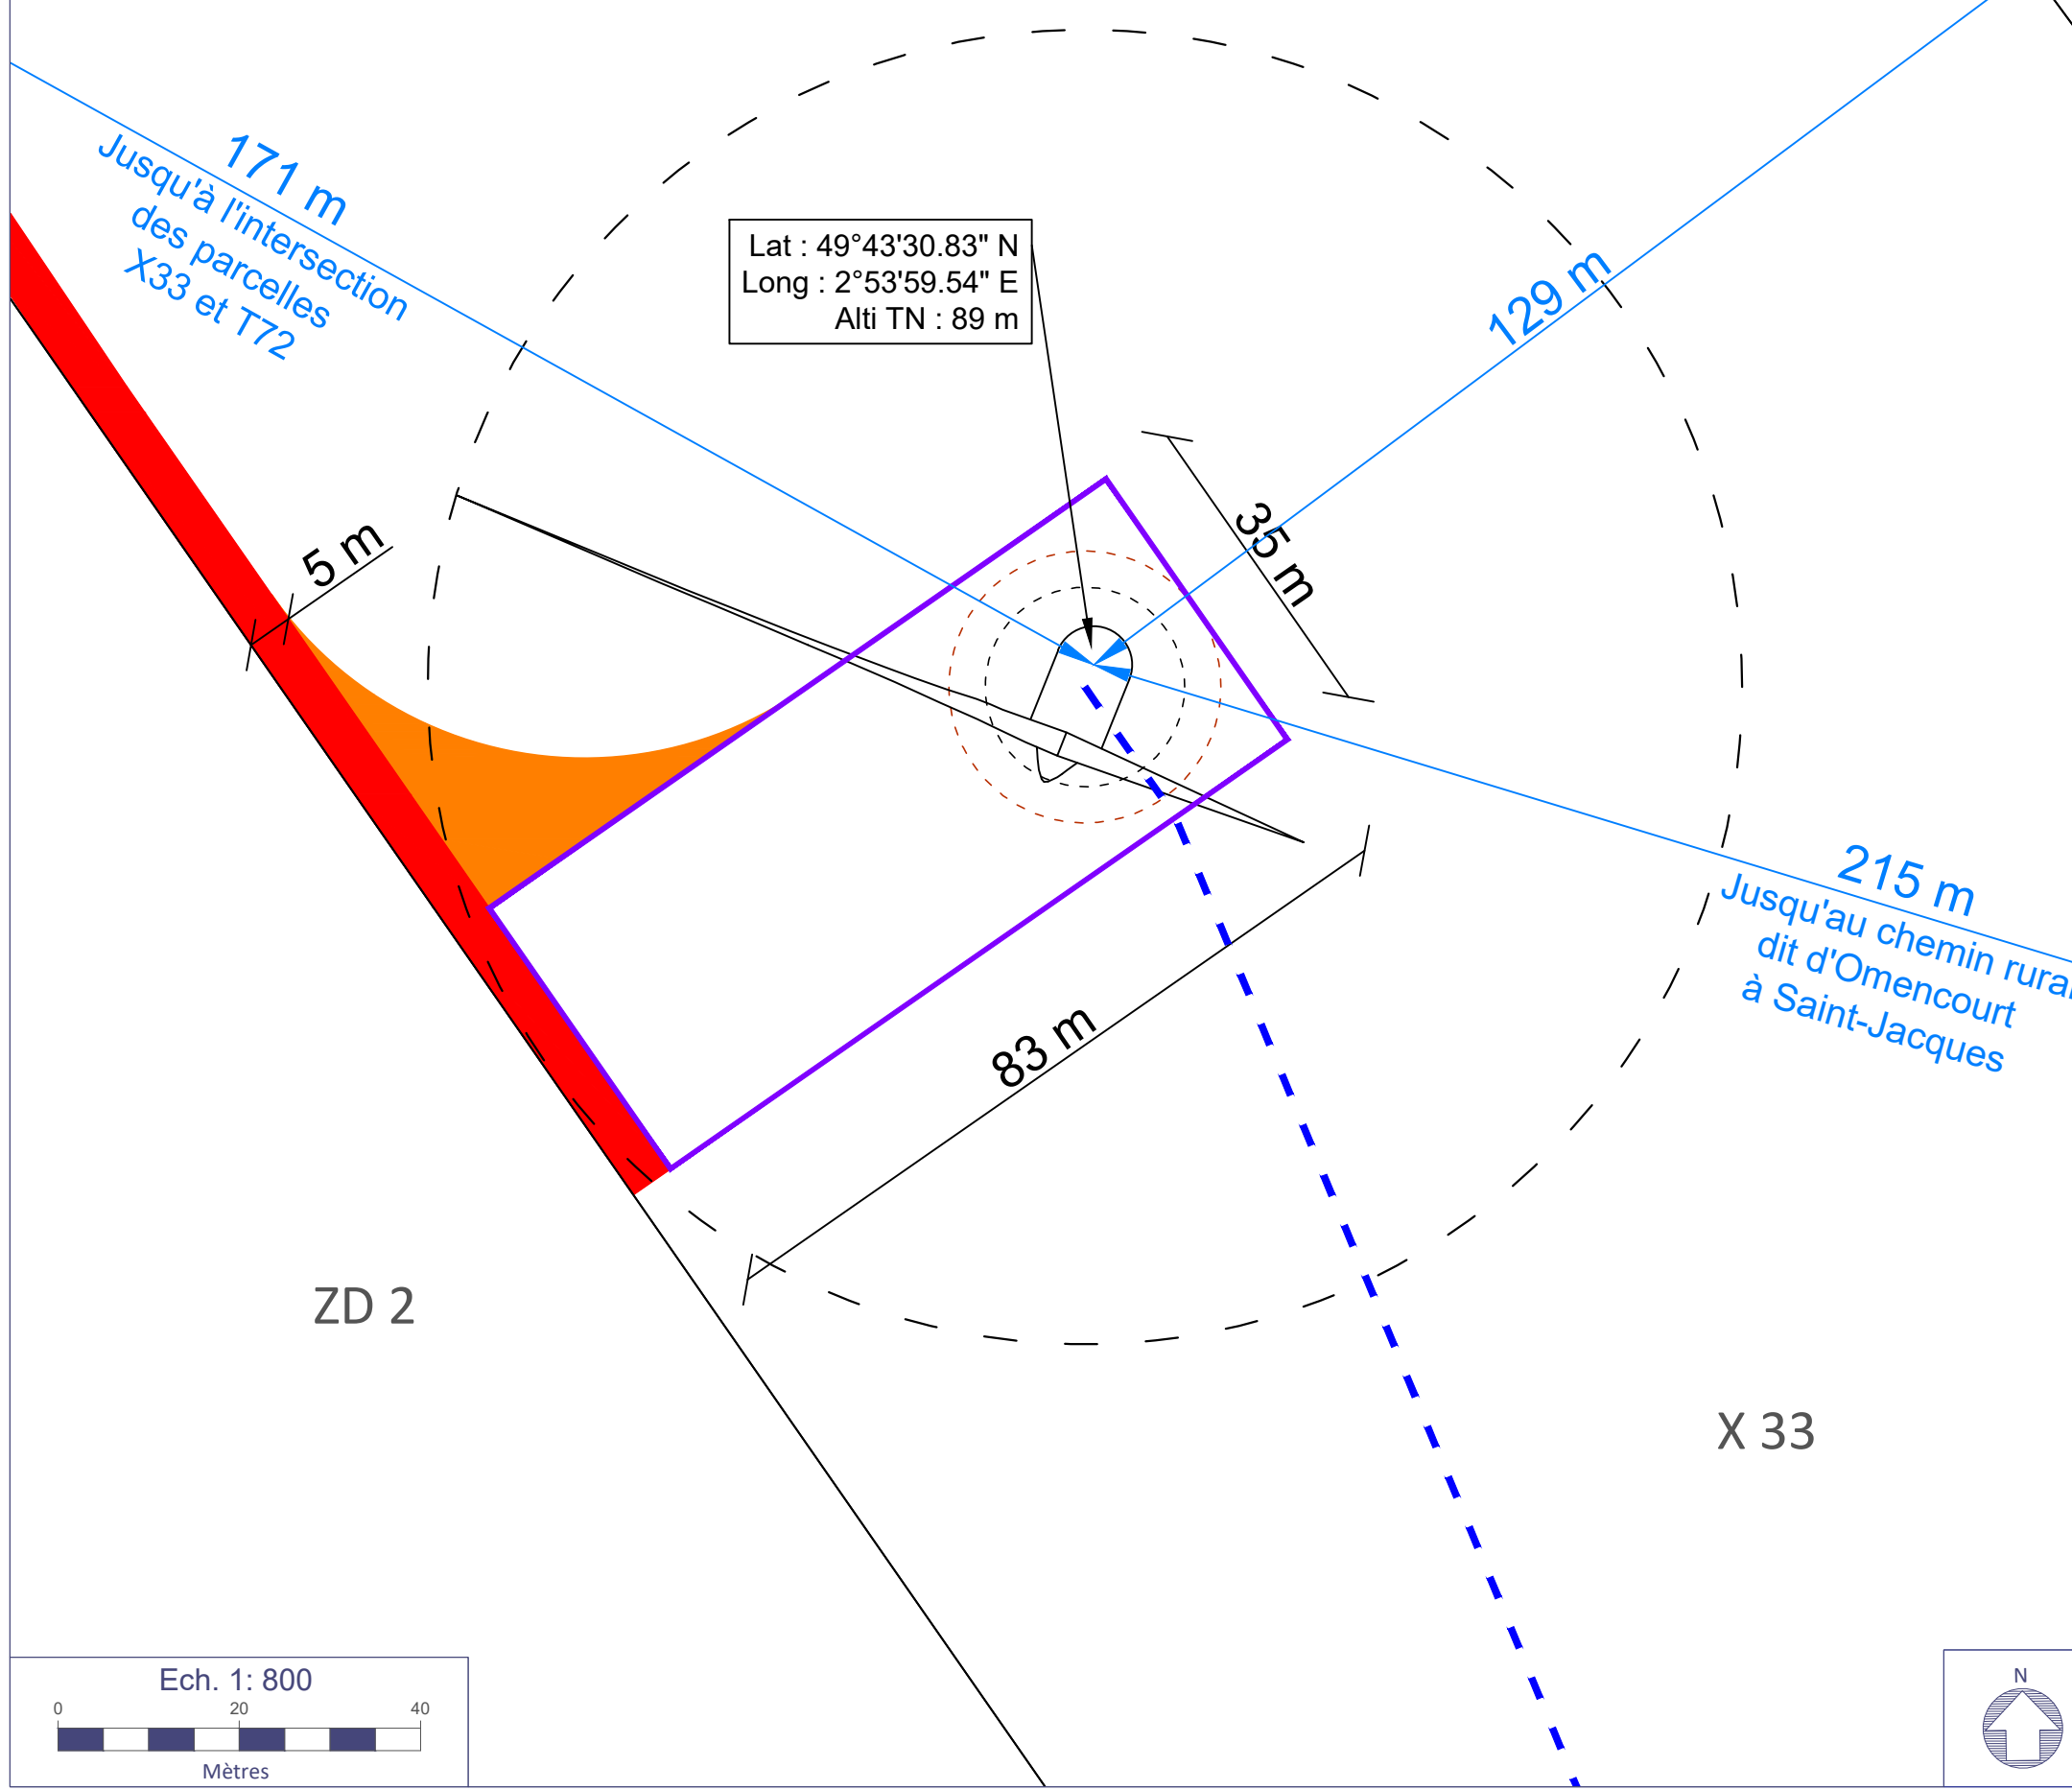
171 m
Jusqu'à l'intersection des parcelles X33 et T72

Lat : 49°43'30.83" N
Long : 2°53'59.54" E
Alti TN : 89 m

129 m

5 m

35 m

215 m
Jusqu'au chemin rural dit d'Omencourt à Saint-Jacques

83 m

ZD 2

X 33

Ech. 1: 800
0
20
40
Mètres

N